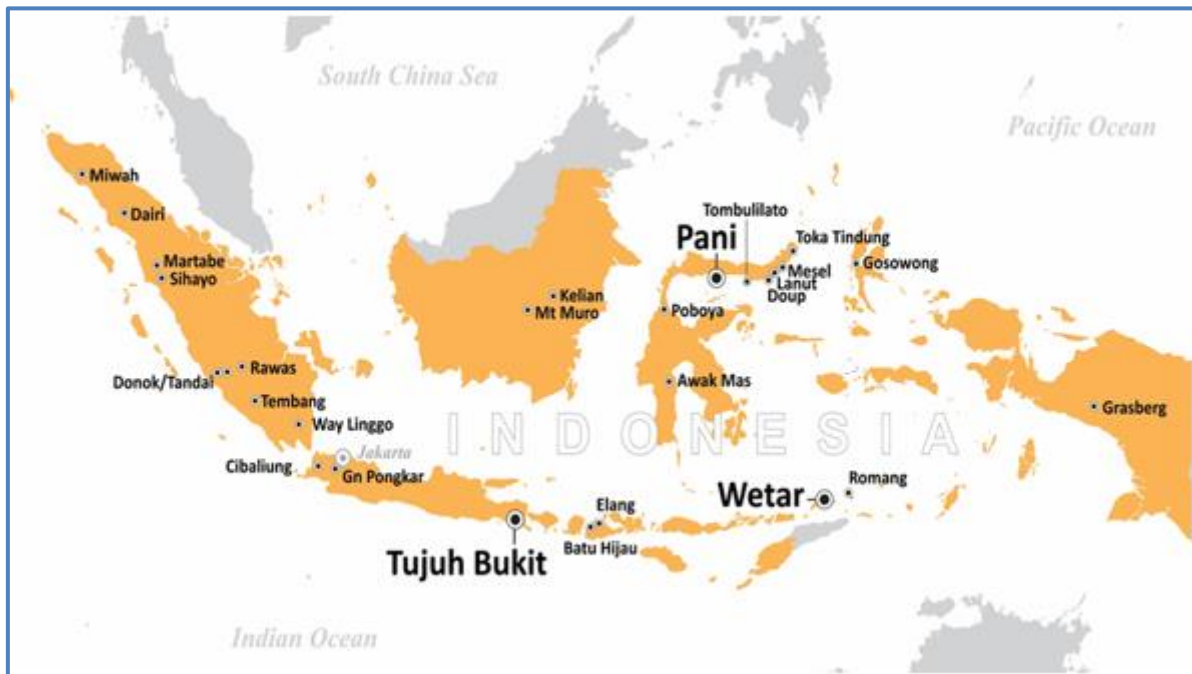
South China Sea

Pacific Ocean

Miwah

Dairi

Martabe
Sihayo

Rawas
Donok/Tandai

Tembang

Way Linggo

Jakarta

Cibaliung

Gn Pongkar

Kelian
Mt Muro

Tombulilato

Pani

Toka Tindung

Mesel
Lanut
Doup

Gosowong

Poboya

Awak Mas

INDONESIA

Grasberg

Romang

Wetar

Elang

Batu Hijau

Tujuh Bukit

Indian Ocean